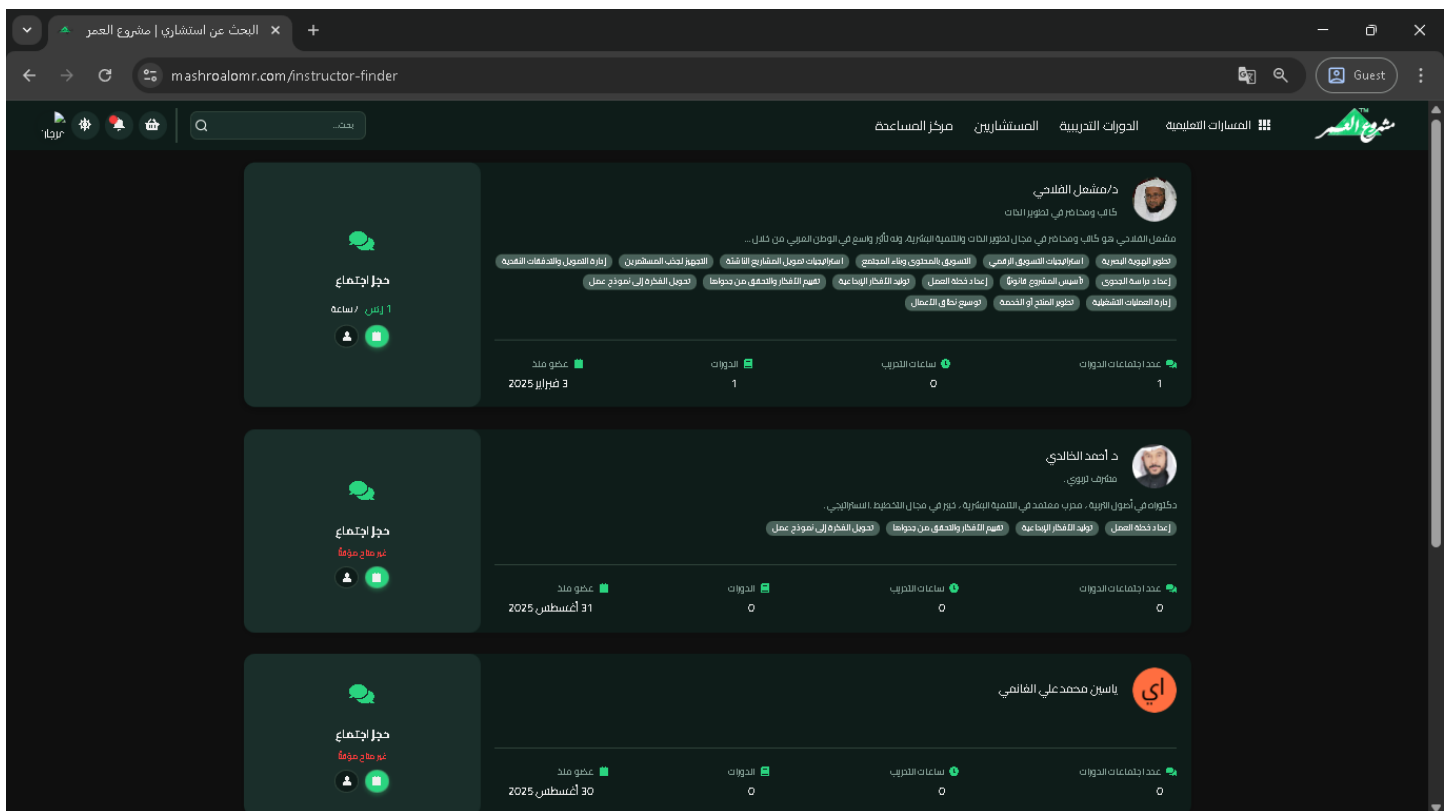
البحث عن استشاري | مشروع العمر

mashroalomr.com/instructor-finder

Guest

مشروع العمر

المسارات التعليمية الدورات التدريبية المستشارين مركز المساعدة

بحث...

د/مشعل الفلاحي
كاتب ومحاضر في تطوير الذات

مشعل الفلاحي هو كاتب ومحاضر في مجال تطوير الذات والتنمية البشرية، وله تأثير واسع في الوطن العربي من خلال...

تطوير الهوية البصرية | استراتيجيات التسويق الرقمي | التسويق بالمحتوى وبناء المجتمع | استراتيجيات تمويل المشاريع الناشئة | التجهيز لجذب المستثمرين | إدارة التمويل والتدفقات النقدية | إعداد دراسة الجدوى | تأسيس المشروع قانونيًا | إعداد خطة العمل | توليد الأفكار الإبداعية | تقييم الأفكار والتحقق من جدواها | تحويل الفكرة إلى نموذج عمل | إدارة العمليات التشغيلية | تطوير المنتج أو الخدمة | توسيع نطاق الأعمال

عدد اجتماعات الدورات 1
ساعات التدريب 0
الدورات 1
عضو منذ 3 فبراير 2025

حجز اجتماع
1 ريال / ساعة

د أحمد الخالدي
مشرف تربوي.

دكتوراه في أصول التربية ، مدرب معتمد في التنمية البشرية ، خبير في مجال التخطيط الاستراتيجي .

إعداد خطة العمل | توليد الأفكار الإبداعية | تقييم الأفكار والتحقق من جدواها | تحويل الفكرة إلى نموذج عمل

عدد اجتماعات الدورات 0
ساعات التدريب 0
الدورات 0
عضو منذ 31 أغسطس 2025

حجز اجتماع
غير متاح مؤقتًا

اي
ياسين محمد علي الغانمي

عدد اجتماعات الدورات 0
ساعات التدريب 0
الدورات 0
عضو منذ 30 أغسطس 2025

حجز اجتماع
غير متاح مؤقتًا